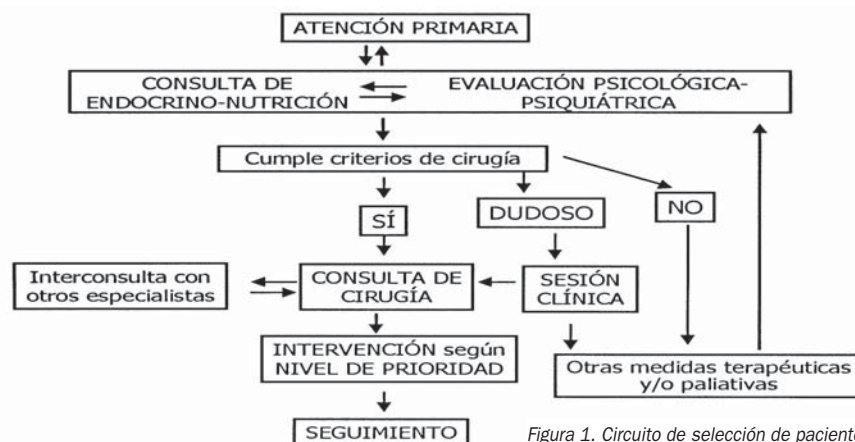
ATENCIÓN PRIMARIA

CONSULTA DE ENDOCRINO-NUTRICIÓN

EVALUACIÓN PSICOLÓGICA-PSIQUIÁTRICA

Cumple criterios de cirugía

SÍ

DUDOSO

NO

Interconsulta con otros especialistas

CONSULTA DE CIRUGÍA

SESIÓN CLÍNICA

INTERVENCIÓN según NIVEL DE PRIORIDAD

Otras medidas terapéuticas y/o paliativas

SEGUIMIENTO

Figura 1. Circuito de selección de paciente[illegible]